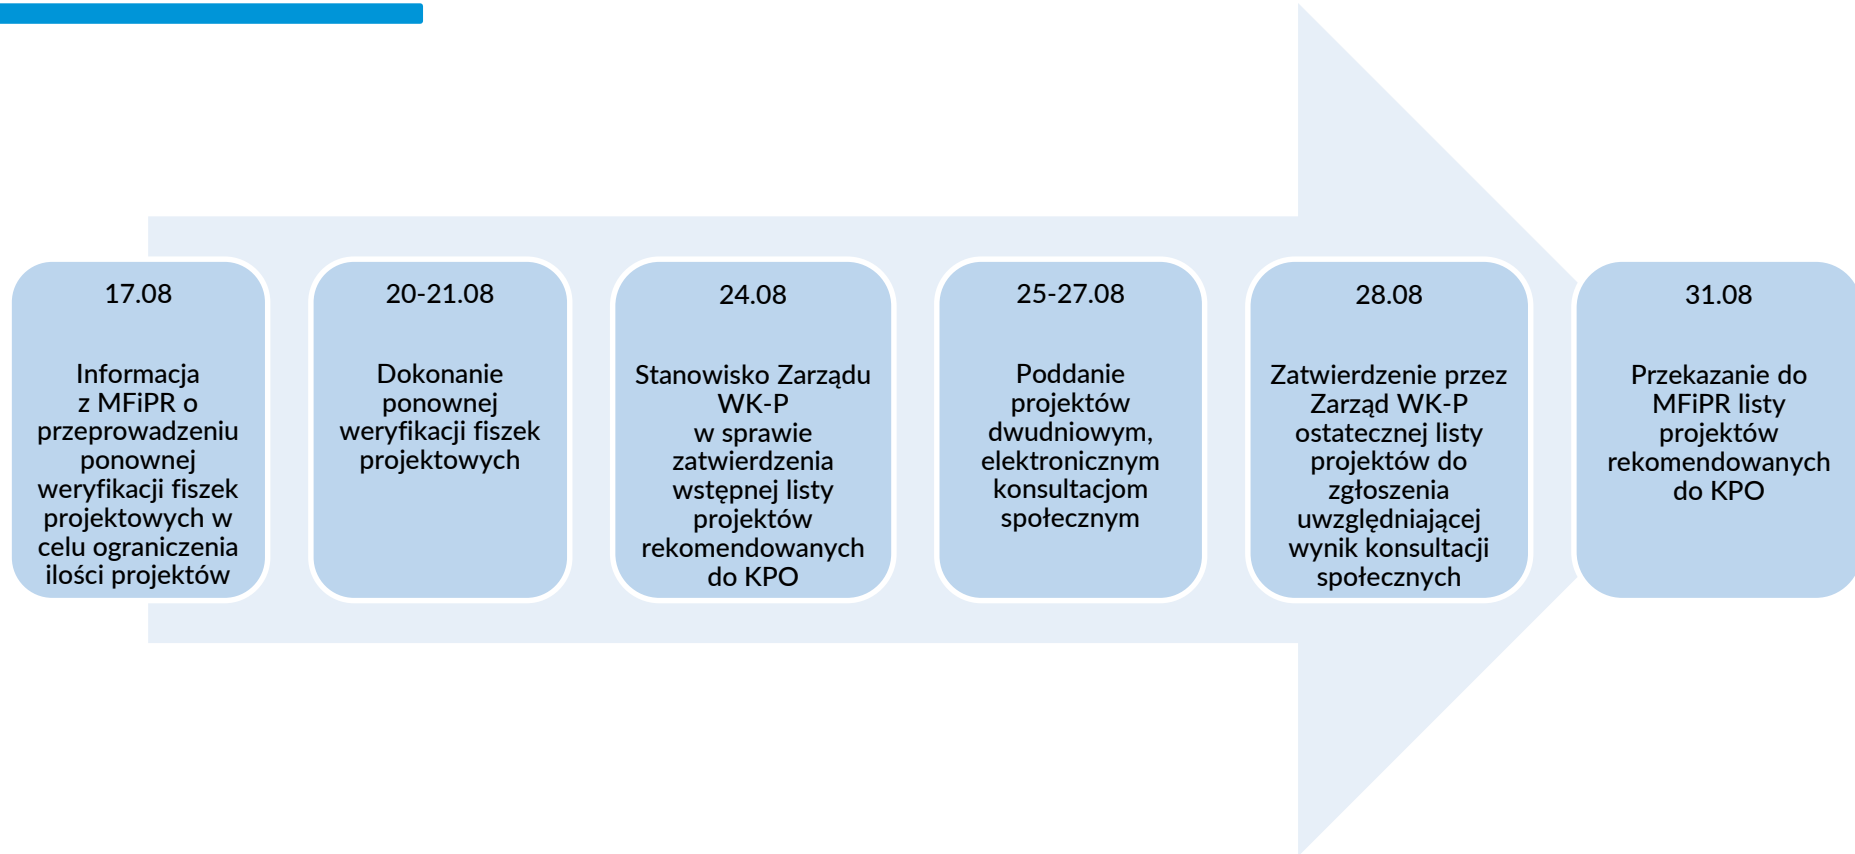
17.08

Informacja z MFiPR o przeprowadzeniu ponownej weryfikacji fiszek projektowych w celu ograniczenia ilości projektów

20-21.08

Dokonanie ponownej weryfikacji fiszek projektowych

24.08

Stanowisko Zarządu WK-P w sprawie zatwierdzenia wstępnej listy projektów rekomendowanych do KPO

25-27.08

Poddanie projektów dwudniowym, elektronicznym konsultacjom społecznym

28.08

Zatwierdzenie przez Zarząd WK-P ostatecznej listy projektów do zgłoszenia uwzględniającej wynik konsultacji społecznych

31.08

Przekazanie do MFiPR listy projektów rekomendowanych do KPO